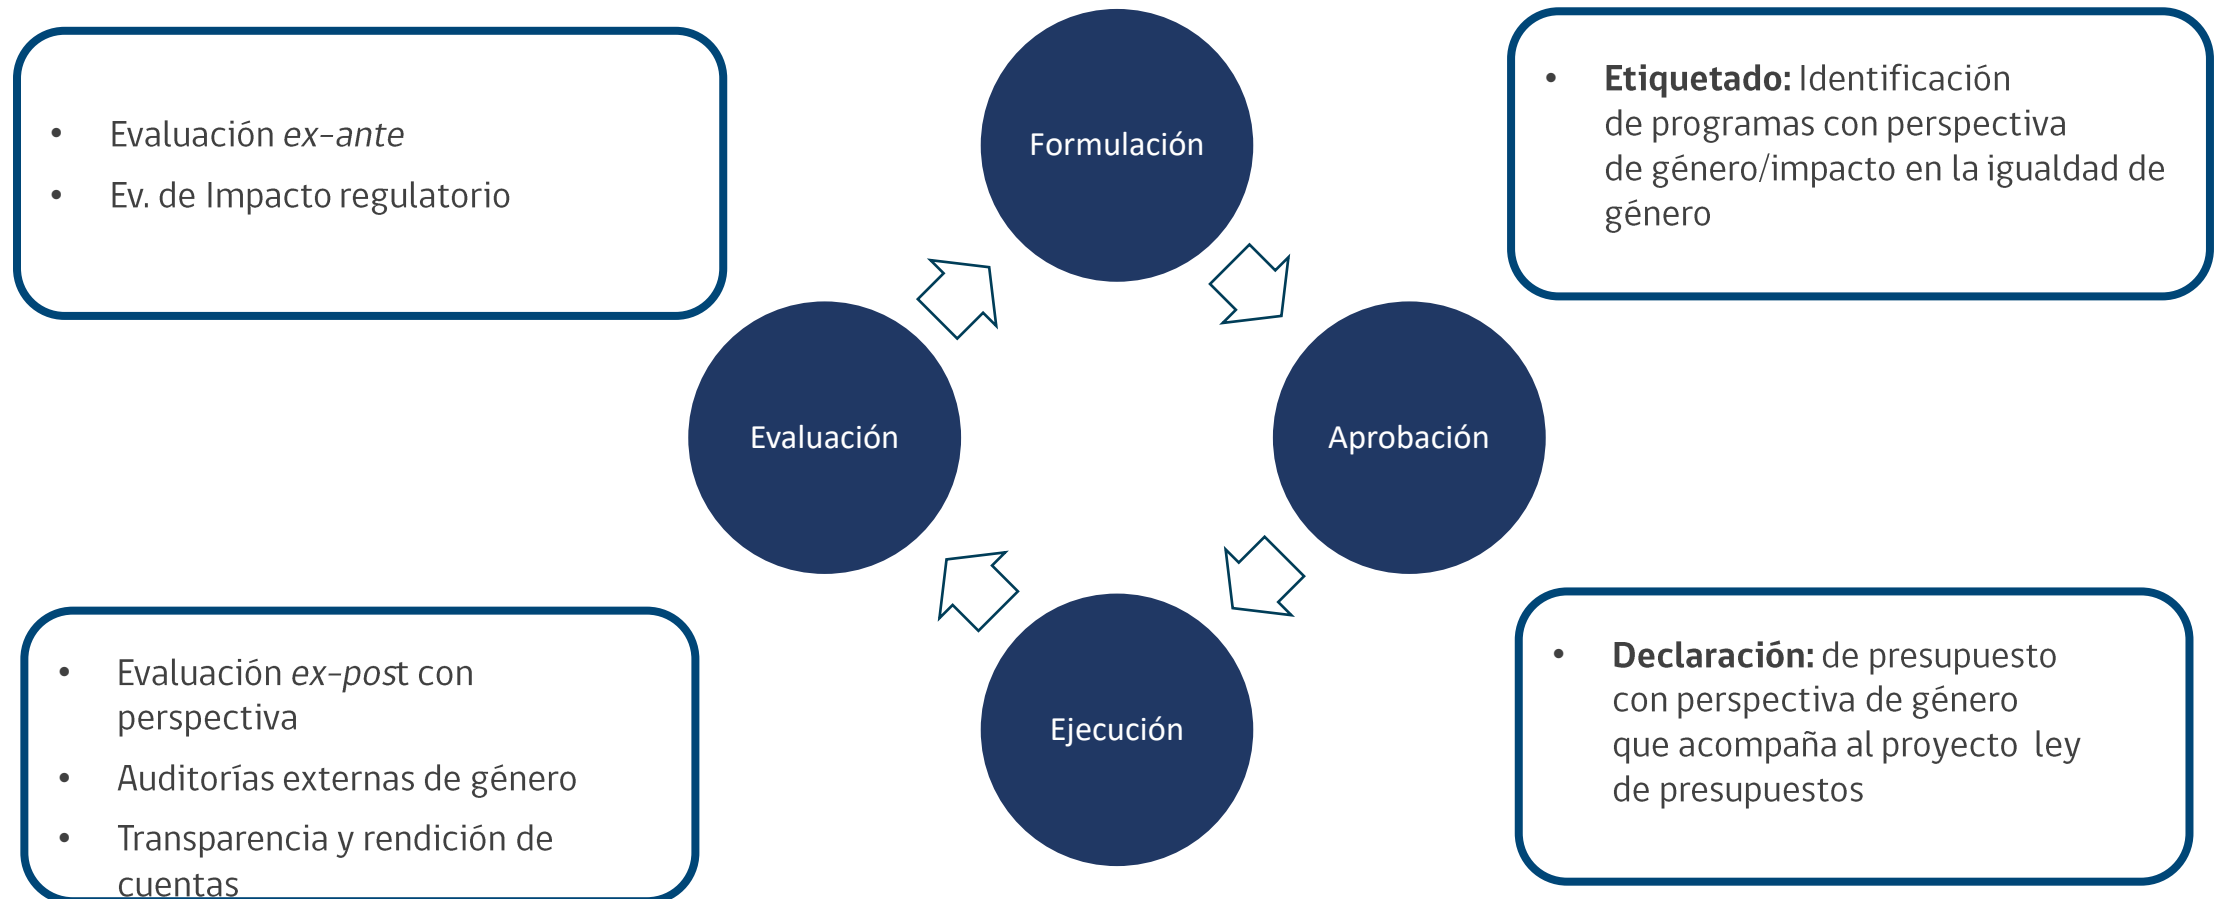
- Evaluación *ex-ante*
- Ev. de Impacto regulatorio

Formulación

- **Etiquetado:** Identificación de programas con perspectiva de género/impacto en la igualdad de género

Evaluación

Aprobación

Ejecución

- Evaluación *ex-post* con perspectiva
- Auditorías externas de género
- Transparencia y rendición de cuentas

- **Declaración:** de presupuesto con perspectiva de género que acompaña al proyecto ley de presupuestos